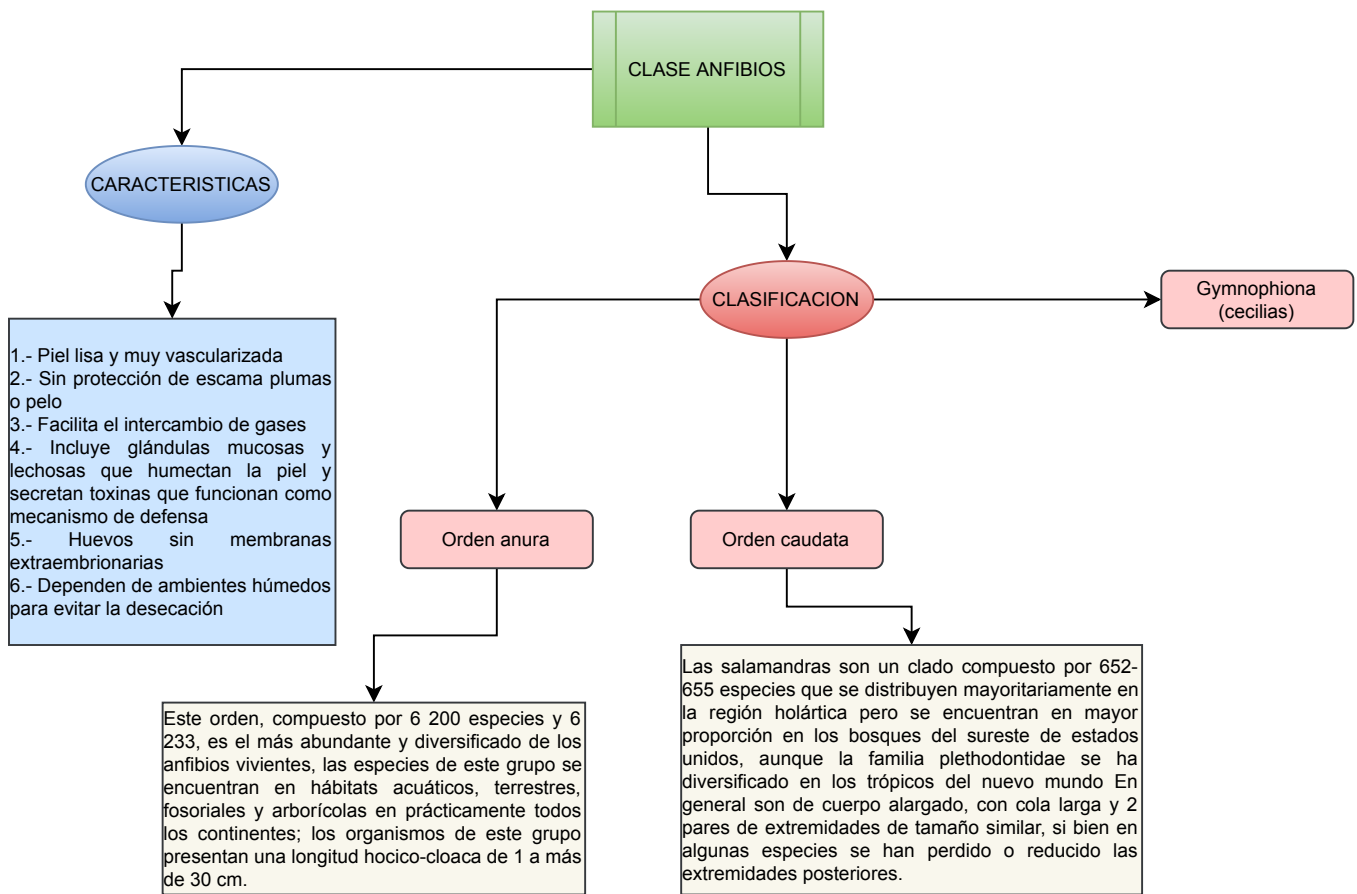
CLASE ANFIBIOS

CARACTERISTICAS

1.- Piel lisa y muy vascularizada
2.- Sin protección de escama plumas o pelo
3.- Facilita el intercambio de gases
4.- Incluye glándulas mucosas y lechosas que humectan la piel y secretan toxinas que funcionan como mecanismo de defensa
5.- Huevos sin membranas extraembrionarias
6.- Dependen de ambientes húmedos para evitar la desecación

CLASIFICACION

Gymnophiona (cecilias)

Orden anura

Orden caudata

Este orden, compuesto por 6 200 especies y 6 233, es el más abundante y diversificado de los anfibios vivientes, las especies de este grupo se encuentran en hábitats acuáticos, terrestres, fosoriales y arborícolas en prácticamente todos los continentes; los organismos de este grupo presentan una longitud hocico-cloaca de 1 a más de 30 cm.

Las salamandras son un clado compuesto por 652-655 especies que se distribuyen mayoritariamente en la región holártica pero se encuentran en mayor proporción en los bosques del sureste de estados unidos, aunque la familia plethodontidae se ha diversificado en los trópicos del nuevo mundo En general son de cuerpo alargado, con cola larga y 2 pares de extremidades de tamaño similar, si bien en algunas especies se han perdido o reducido las extremidades posteriores.